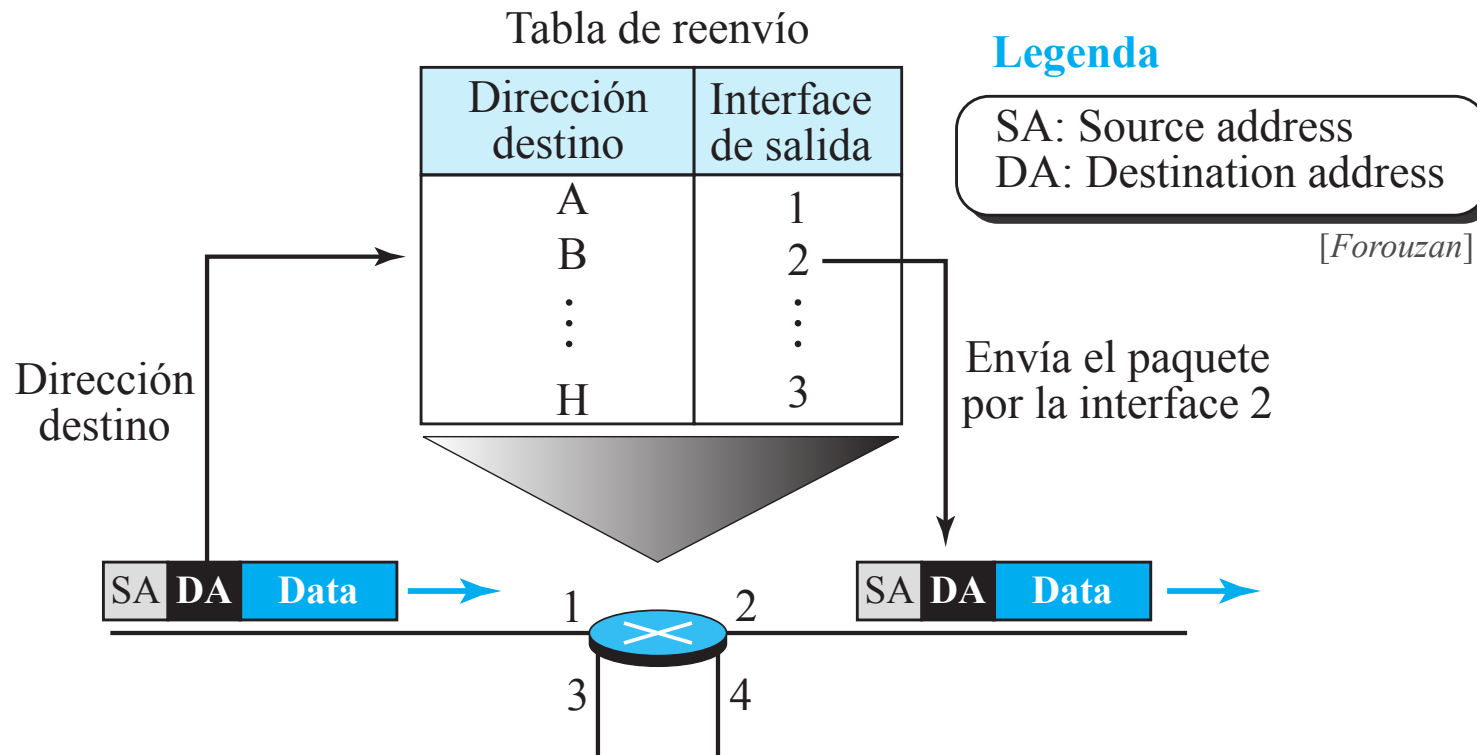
Tabla de reenvío

| Dirección destino | Interface de salida |
|---|---|
| A | 1 |
| B | 2 |
| ⋮ | ⋮ |
| H | 3 |

Legenda

SA: Source address
DA: Destination address

[*Forouzan*]

Dirección destino

Envía el paquete por la interface 2

SA DA Data

SA DA Data

1 2 3 4